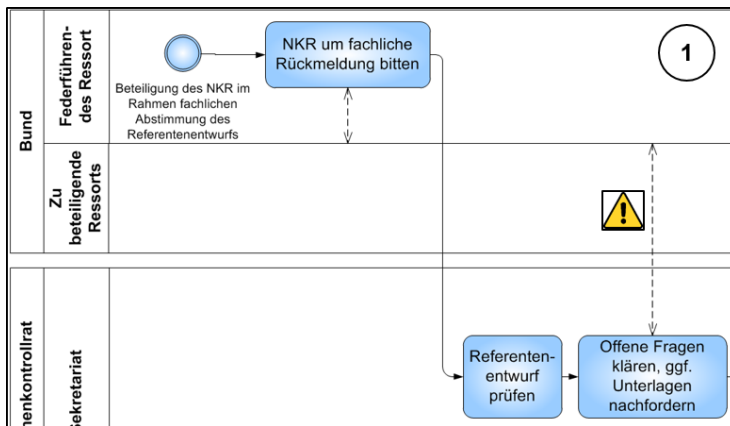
Bund

Federführendes Ressort

Beteiligung des NKR im Rahmen fachlichen Abstimmung des Referentenentwurfs

NKR um fachliche Rückmeldung bitten

1

Zu beteiligende Ressorts

enkontrollrat

ekretariat

Referentenentwurf prüfen

Offene Fragen klären, ggf. Unterlagen nachfordern